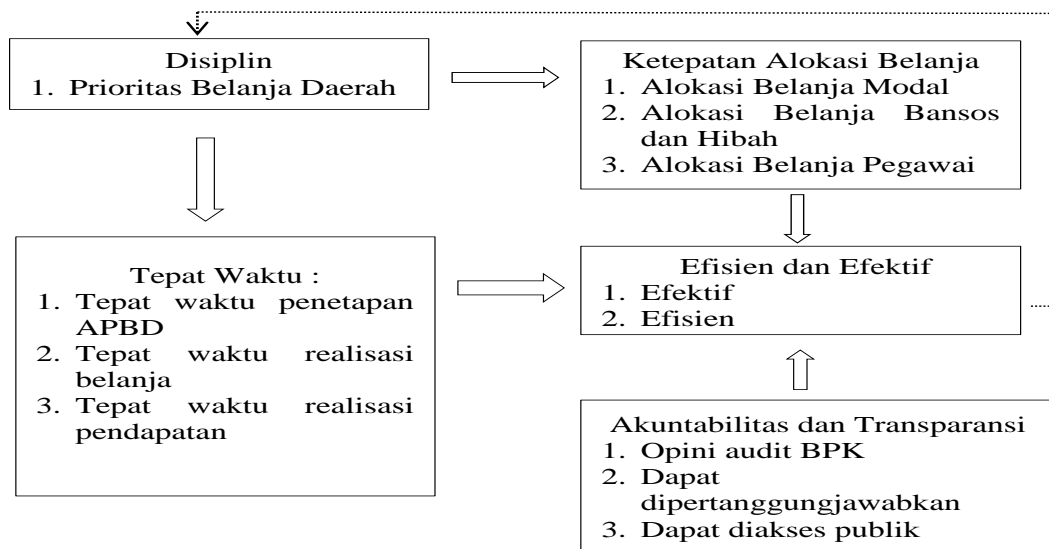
Disiplin
1. Prioritas Belanja Daerah

Ketepatan Alokasi Belanja
1. Alokasi Belanja Modal
2. Alokasi Belanja Bansos dan Hibah
3. Alokasi Belanja Pegawai

Tepat Waktu :
1. Tepat waktu penetapan APBD
2. Tepat waktu realisasi belanja
3. Tepat waktu realisasi pendapatan

Efisien dan Efektif
1. Efektif
2. Efisien

Akuntabilitas dan Transparansi
1. Opini audit BPK
2. Dapat dipertanggungjawabkan
3. Dapat diakses publik